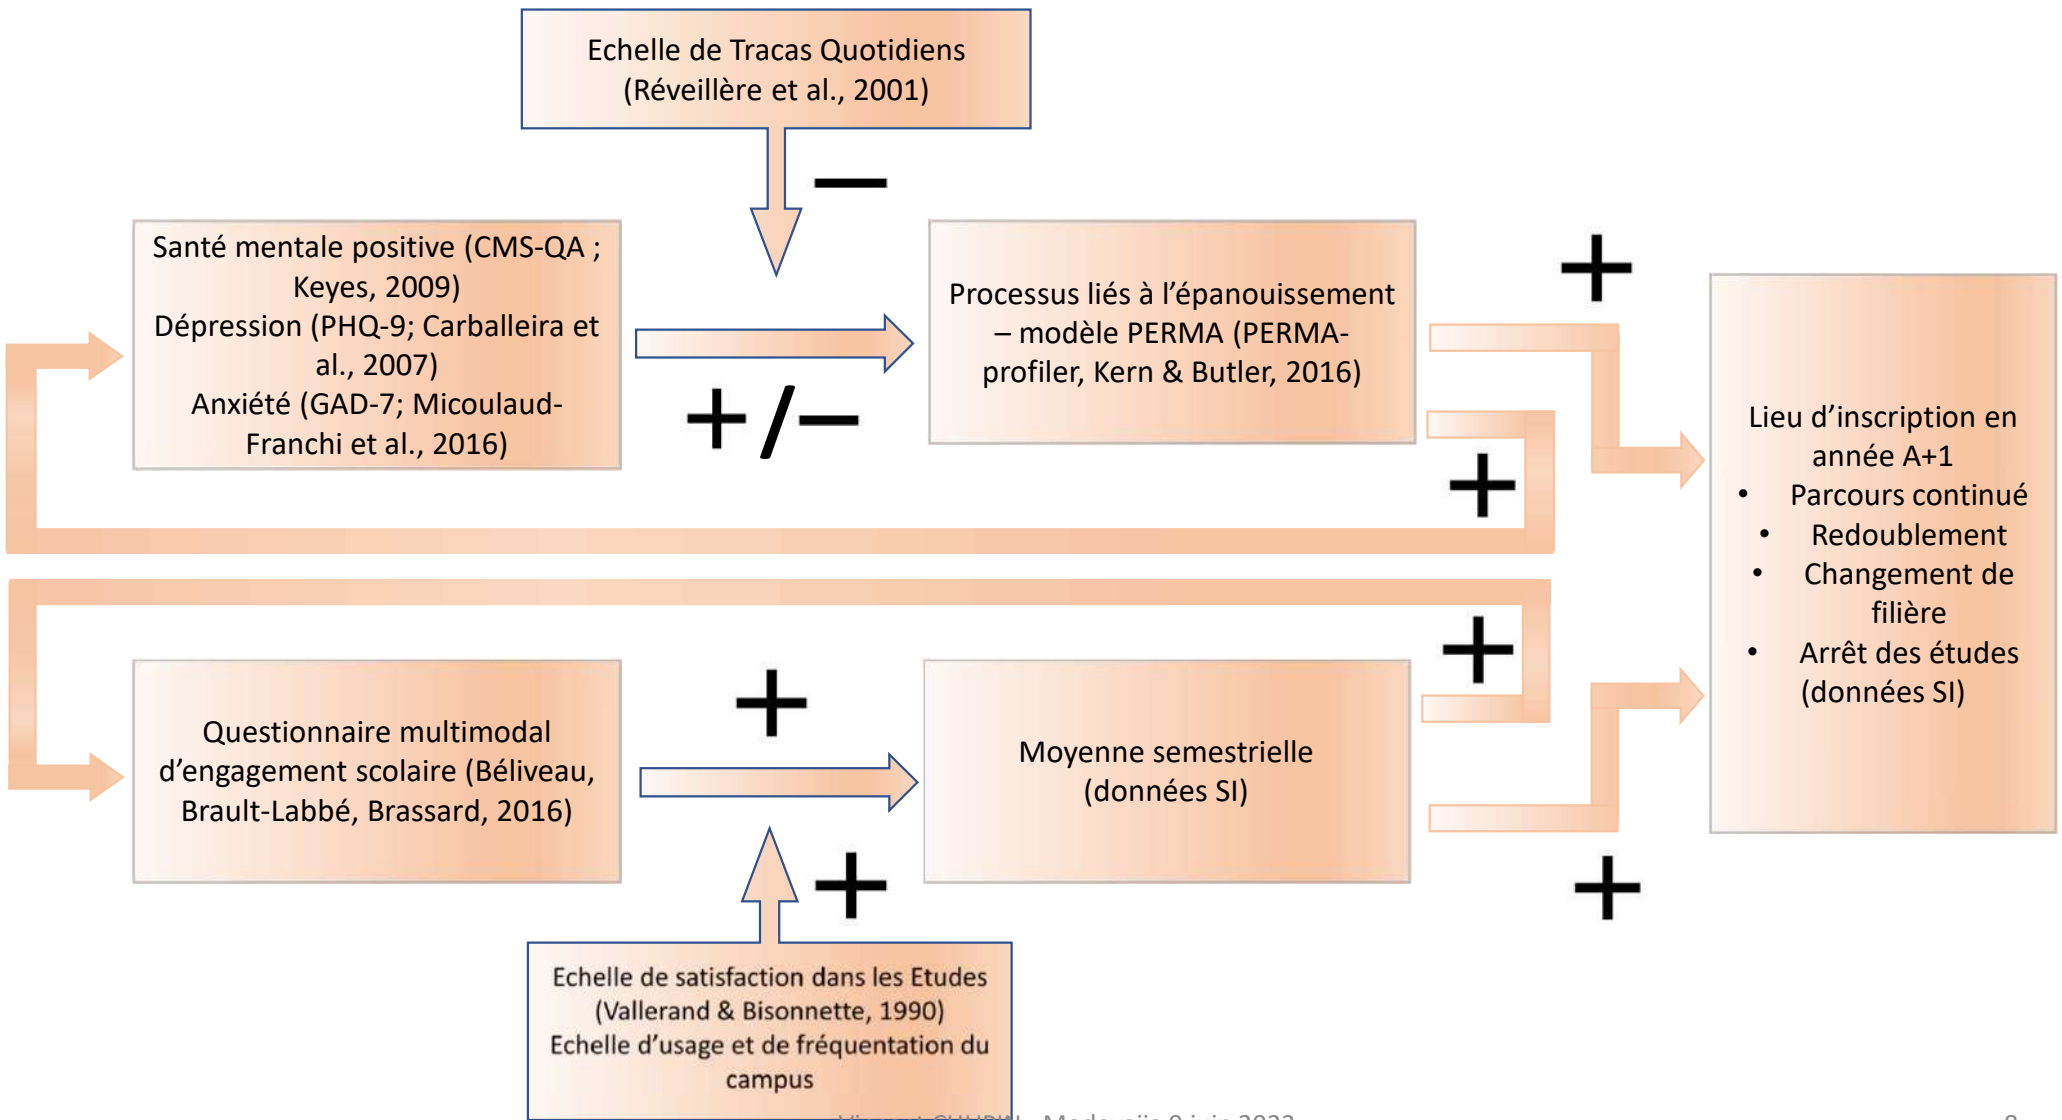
Echelle de Tracas Quotidiens (Réveillère et al., 2001)

−

Santé mentale positive (CMS-QA ; Keyes, 2009)
Dépression (PHQ-9; Carballeira et al., 2007)
Anxiété (GAD-7; Micoulaud-Franchi et al., 2016)

+ / −

Processus liés à l'épanouissement – modèle PERMA (PERMA-profiler, Kern & Butler, 2016)

+

+

Lieu d'inscription en année A+1
• Parcours continué
• Redoublement
• Changement de filière
• Arrêt des études (données SI)

+

+

Questionnaire multimodal d'engagement scolaire (Béliveau, Brault-Labbé, Brassard, 2016)

Moyenne semestrielle (données SI)

+

+

Echelle de satisfaction dans les Etudes (Vallerand & Bisonnette, 1990)
Echelle d'usage et de fréquentation du campus

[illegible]